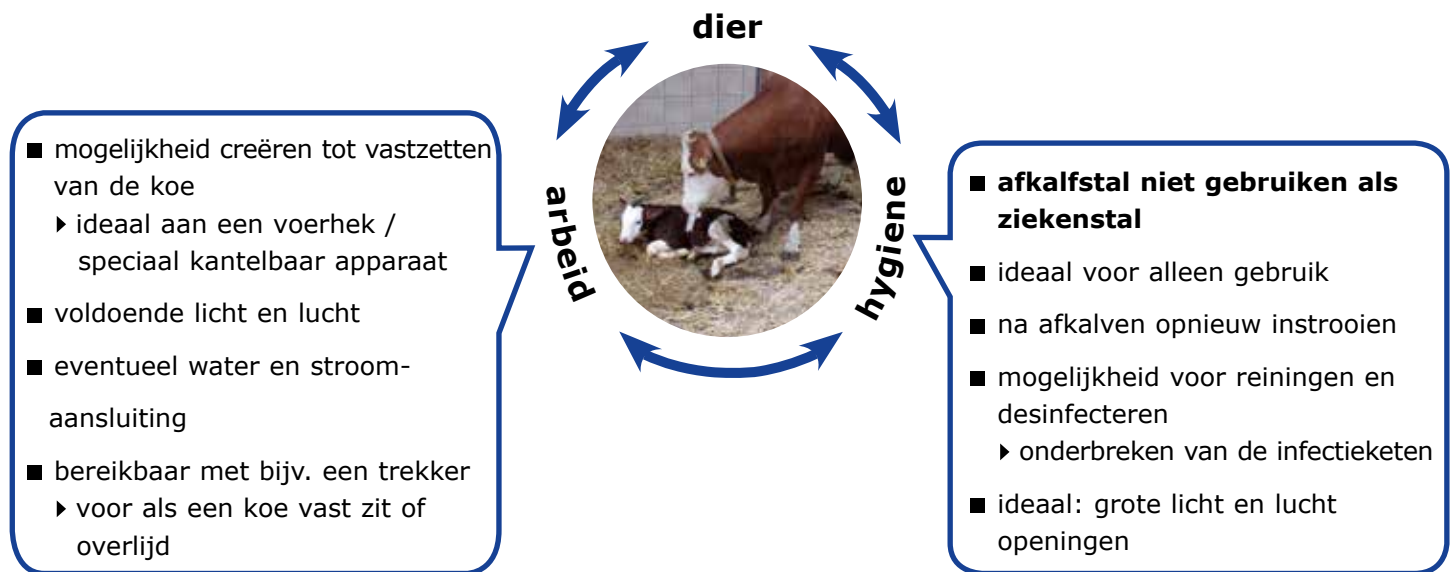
dier

arbeid

hygiene

- mogelijkheid creëren tot vastzetten van de koe
  - ideaal aan een voerhek / speciaal kantelbaar apparaat
- voldoende licht en lucht
- eventueel water en stroom-aansluiting
- bereikbaar met bijv. een trekker
  - voor als een koe vast zit of overlijd

- **afkalfstal niet gebruiken als ziekenstal**
- ideaal voor alleen gebruik
- na afkalven opnieuw instrooien
- mogelijkheid voor reiningen en desinfecteren
  - onderbreken van de infectieketen
- ideaal: grote licht en lucht openingen